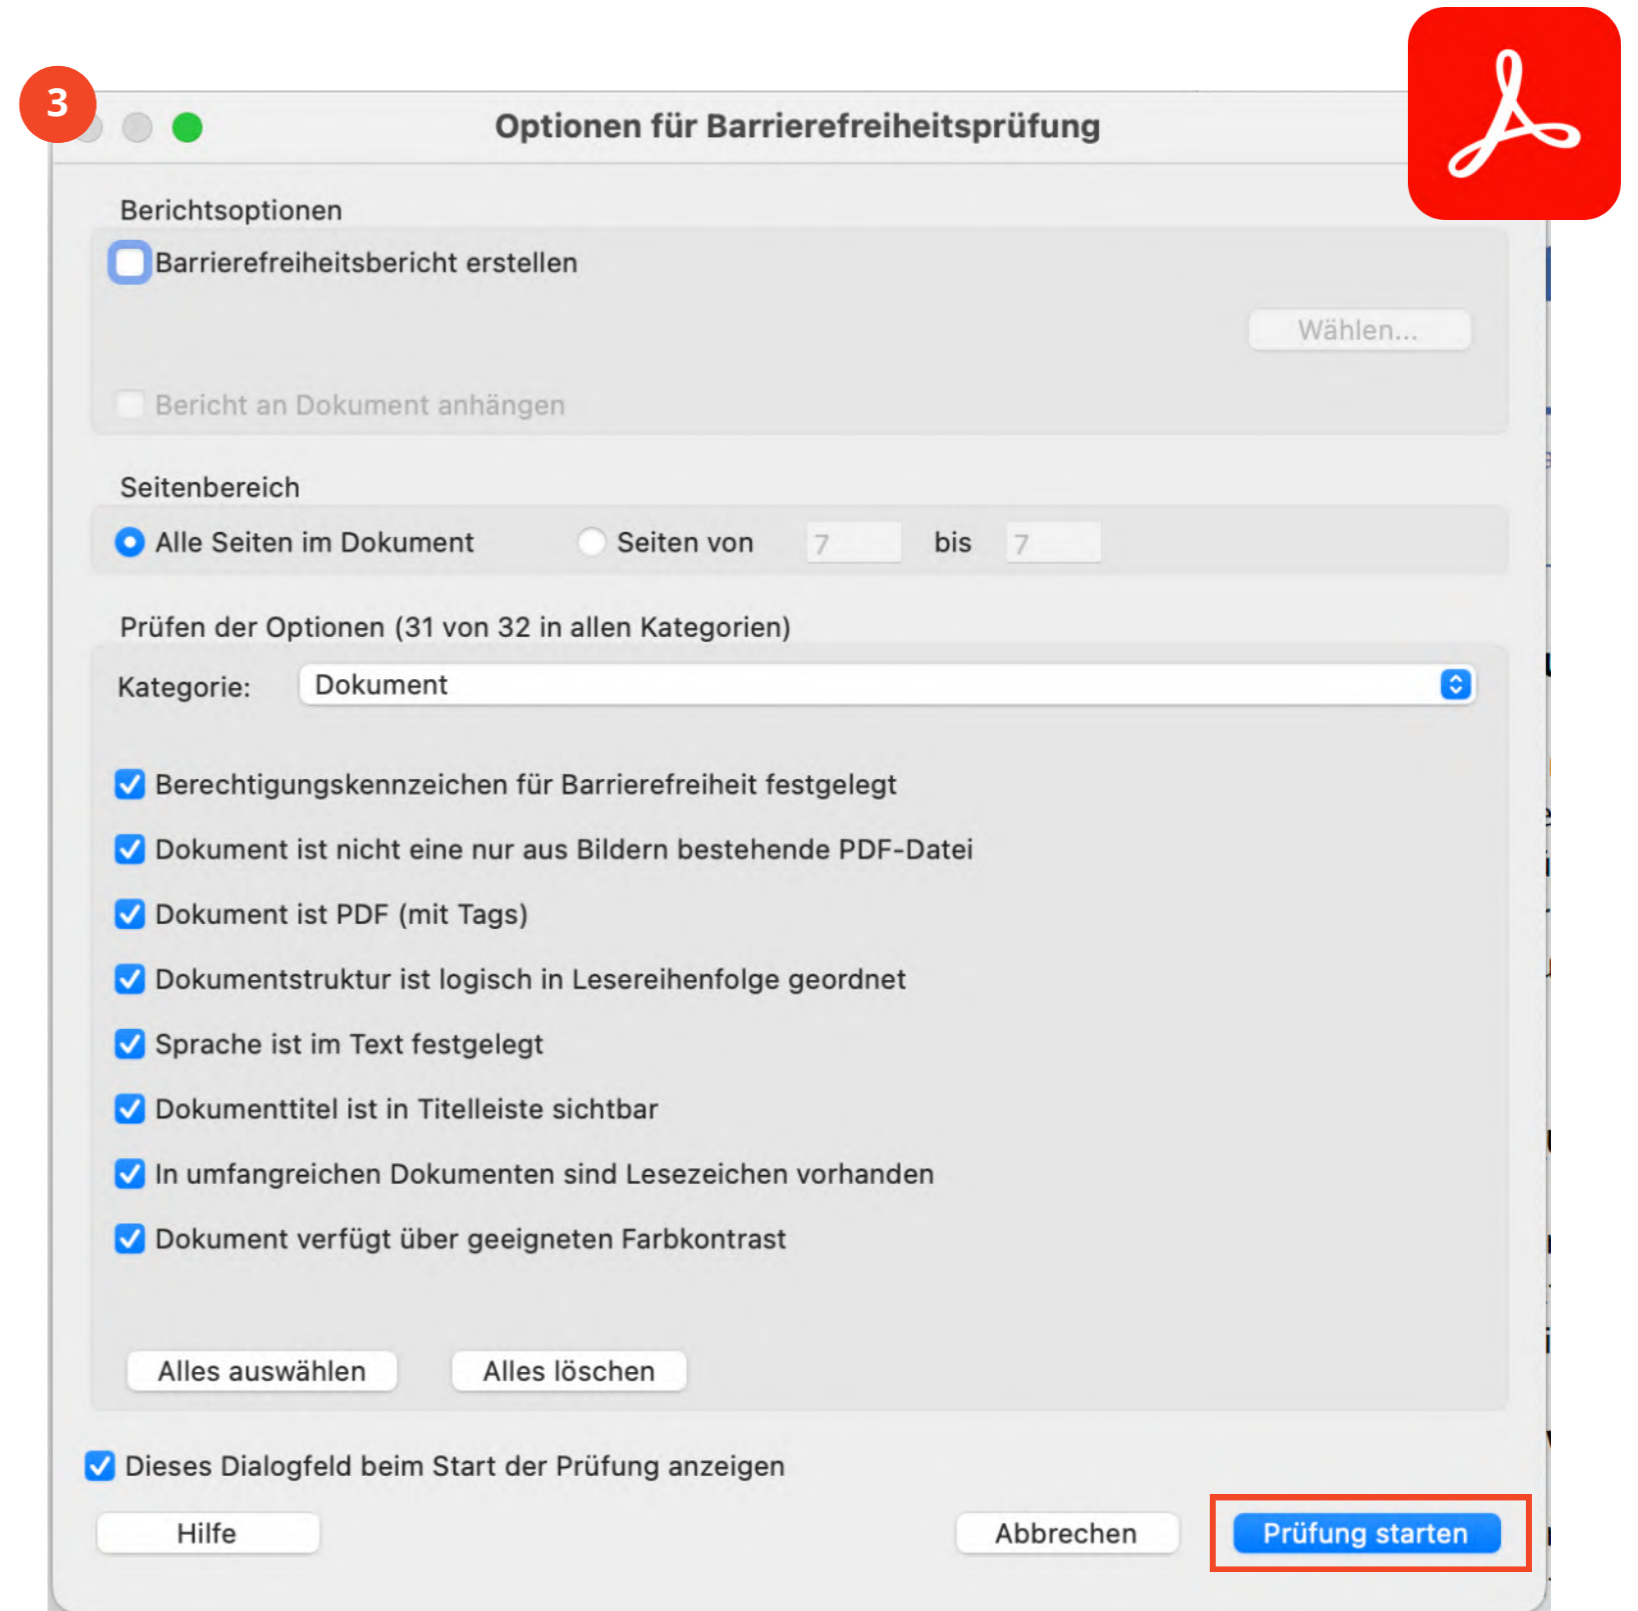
3

Optionen für Barrierefreiheitsprüfung

Berichtsoptionen

Barrierefreiheitsbericht erstellen

Wählen...

Bericht an Dokument anhängen

Seitenbereich

Alle Seiten im Dokument

Seiten von 7 bis 7

Prüfen der Optionen (31 von 32 in allen Kategorien)

Kategorie: Dokument

Berechtigungskennzeichen für Barrierefreiheit festgelegt

Dokument ist nicht eine nur aus Bildern bestehende PDF-Datei

Dokument ist PDF (mit Tags)

Dokumentstruktur ist logisch in Lesereihenfolge geordnet

Sprache ist im Text festgelegt

Dokumenttitel ist in Titelleiste sichtbar

In umfangreichen Dokumenten sind Lesezeichen vorhanden

Dokument verfügt über geeigneten Farbkontrast

Alles auswählen

Alles löschen

Dieses Dialogfeld beim Start der Prüfung anzeigen

Hilfe

Abbrechen

Prüfung starten